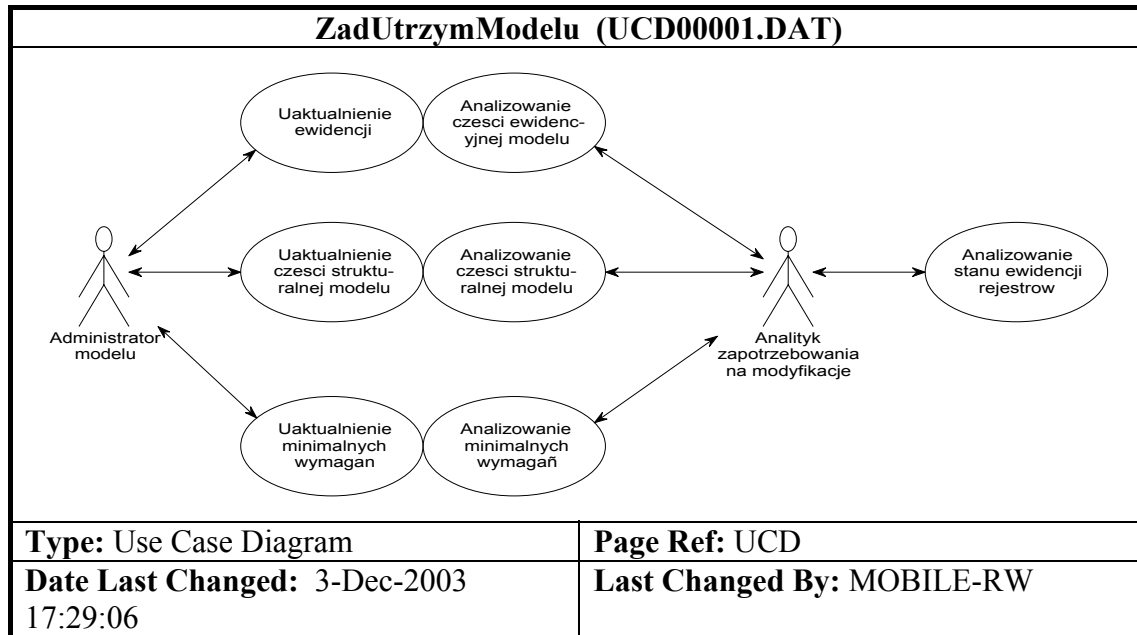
ZadUtrzymModelu (UCD00001.DAT)

Uaktualnienie ewidencji

Analizowanie czesci ewidencyjnej modelu

Uaktualnienie czesci strukturalnej modelu

Analizowanie czesci strukturalnej modelu

Analizowanie stanu ewidencji rejestrow

Administrator modelu

Analityk zapotrzebowania na modyfikacje

Uaktualnienie minimalnych wymagan

Analizowanie minimalnych wymagañ

| Type: Use Case Diagram | Page Ref: UCD |
|---|---|
| Date Last Changed: 3-Dec-2003 17:29:06 | Last Changed By: MOBILE-RW |